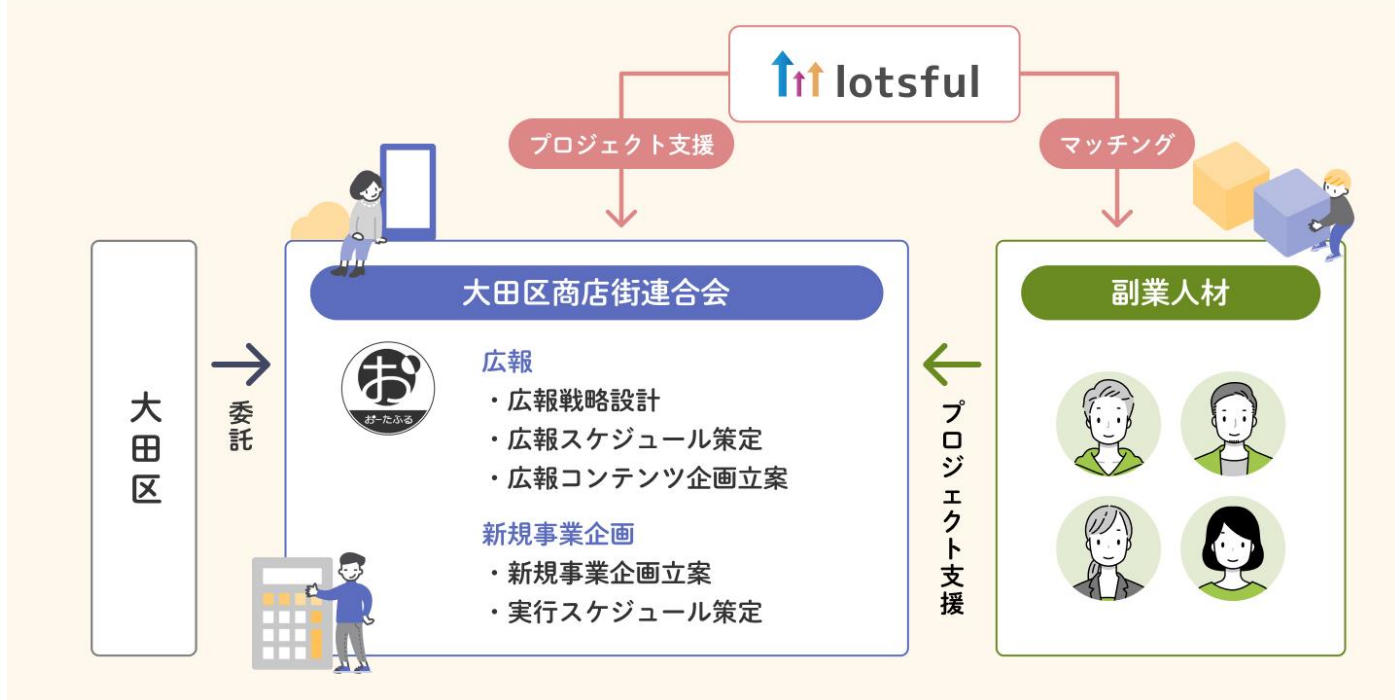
lotsful

プロジェクト支援

マッチング

大田区

委託

大田区商店街連合会

お
おーたふる

広報
・広報戦略設計
・広報スケジュール策定
・広報コンテンツ企画立案

新規事業企画
・新規事業企画立案
・実行スケジュール策定

プロジェクト支援

副業人材